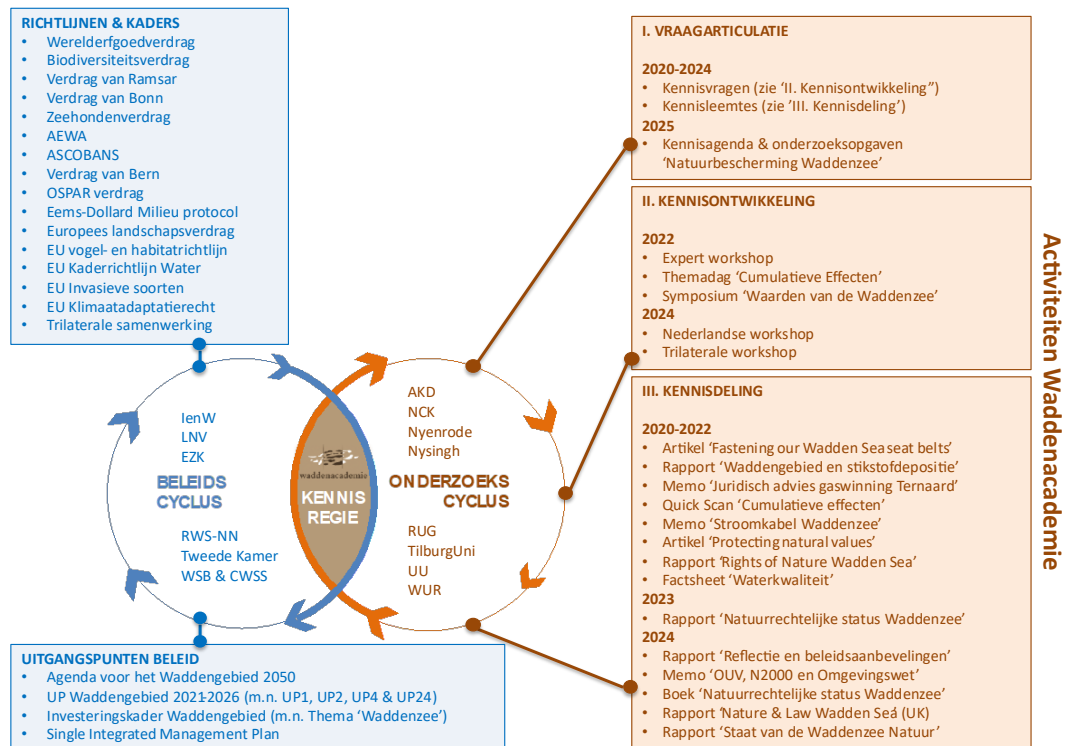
RICHTLIJNEN & KADERS
- Werelderfgoedverdrag
- Biodiversiteitsverdrag
- Verdrag van Ramsar
- Verdrag van Bonn
- Zeehondenverdrag
- AEWA
- ASCOBANS
- Verdrag van Bern
- OSPAR verdrag
- Eems-Dollard Milieu protocol
- Europees landschapsverdrag
- EU vogel- en habitatrichtlijn
- EU Kaderrichtlijn Water
- EU Invasieve soorten
- EU Klimaatadaptatierecht
- Trilaterale samenwerking

IenW
LNV
EZK

BELEIDS CYCLUS

RWS-NN
Tweede Kamer
WSB & CWSS

waddenacademie

KENNIS REGIE

AKD
NCK
Nyenrode
Nysingh

ONDERZOEKS CYCLUS

RUG
TilburgUni
UU
WUR

UITGANGSPUNTEN BELEID
- Agenda voor het Waddengebied 2050
- UP Waddengebied 2021-2026 (m.n. UP1, UP2, UP4 & UP24)
- Investeringskader Waddengebied (m.n. Thema 'Waddenzee')
- Single Integrated Management Plan

I. VRAAGARTICULATIE

2020-2024
- Kennisvragen (zie 'II. Kennisontwikkeling")
- Kennisleemtes (zie 'III. Kennisdeling')
2025
- Kennisagenda & onderzoeksopgaven 'Natuurbescherming Waddenzee'

II. KENNISONTWIKKELING

2022
- Expert workshop
- Themadag 'Cumulatieve Effecten'
- Symposium 'Waarden van de Waddenzee'
2024
- Nederlandse workshop
- Trilaterale workshop

III. KENNISDELING

2020-2022
- Artikel 'Fastening our Wadden Sea seat belts'
- Rapport 'Waddengebied en stikstofdepositie'
- Memo 'Juridisch advies gaswinning Ternaard'
- Quick Scan 'Cumulatieve effecten'
- Memo 'Stroomkabel Waddenzee'
- Artikel 'Protecting natural values'
- Rapport 'Rights of Nature Wadden Sea'
- Factsheet 'Waterkwaliteit'
2023
- Rapport 'Natuurrechtelijke status Waddenzee'
2024
- Rapport 'Reflectie en beleidsaanbevelingen'
- Memo 'OUV, N2000 en Omgevingswet'
- Boek 'Natuurrechtelijke status Waddenzee'
- Rapport 'Nature & Law Wadden Sea (UK)
- Rapport 'Staat van de Waddenzee Natuur'

Activiteiten Waddenacademie